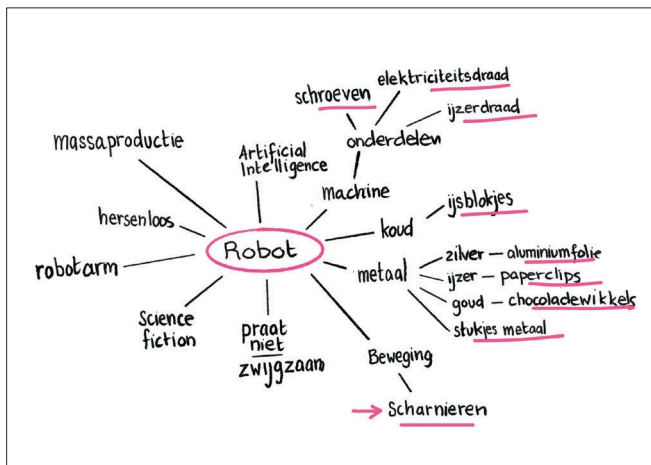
Robot

massaproductie

Artificial Intelligence

schroeven

elektriciteitsdraad

ijzerdraad

onderdelen

machine

hersenloos

robotarm

koud

ijsblokjes

metaal

zilver — aluminiumfolie

ijzer — paperclips

goud — chocoladewikkels

stukjes metaal

Science fiction

praat niet

zwijgzaam

Beweging

Scharnieren